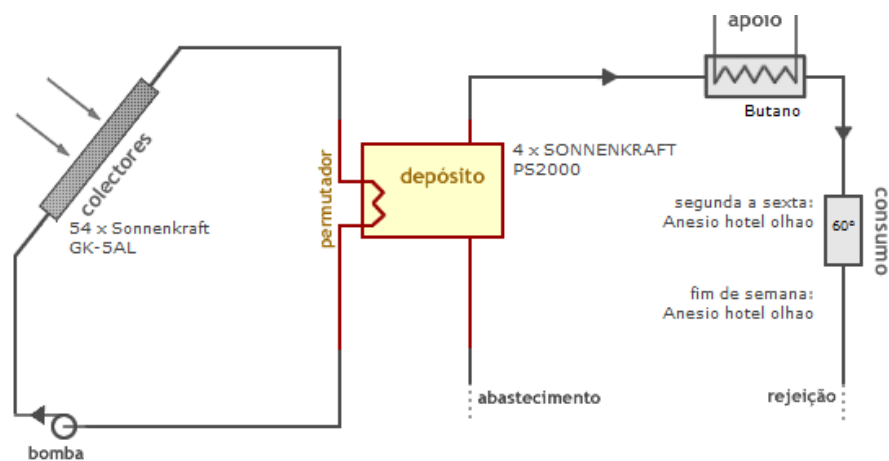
apoio

Butano

colectores

54 x Sonnenkraft GK-5AL

permutador

depósito

4 x SONNENKRAFT PS2000

segunda a sexta: Anesio hotel olhao

60°

consumo

fim de semana: Anesio hotel olhao

abastecimento

rejeição

bomba